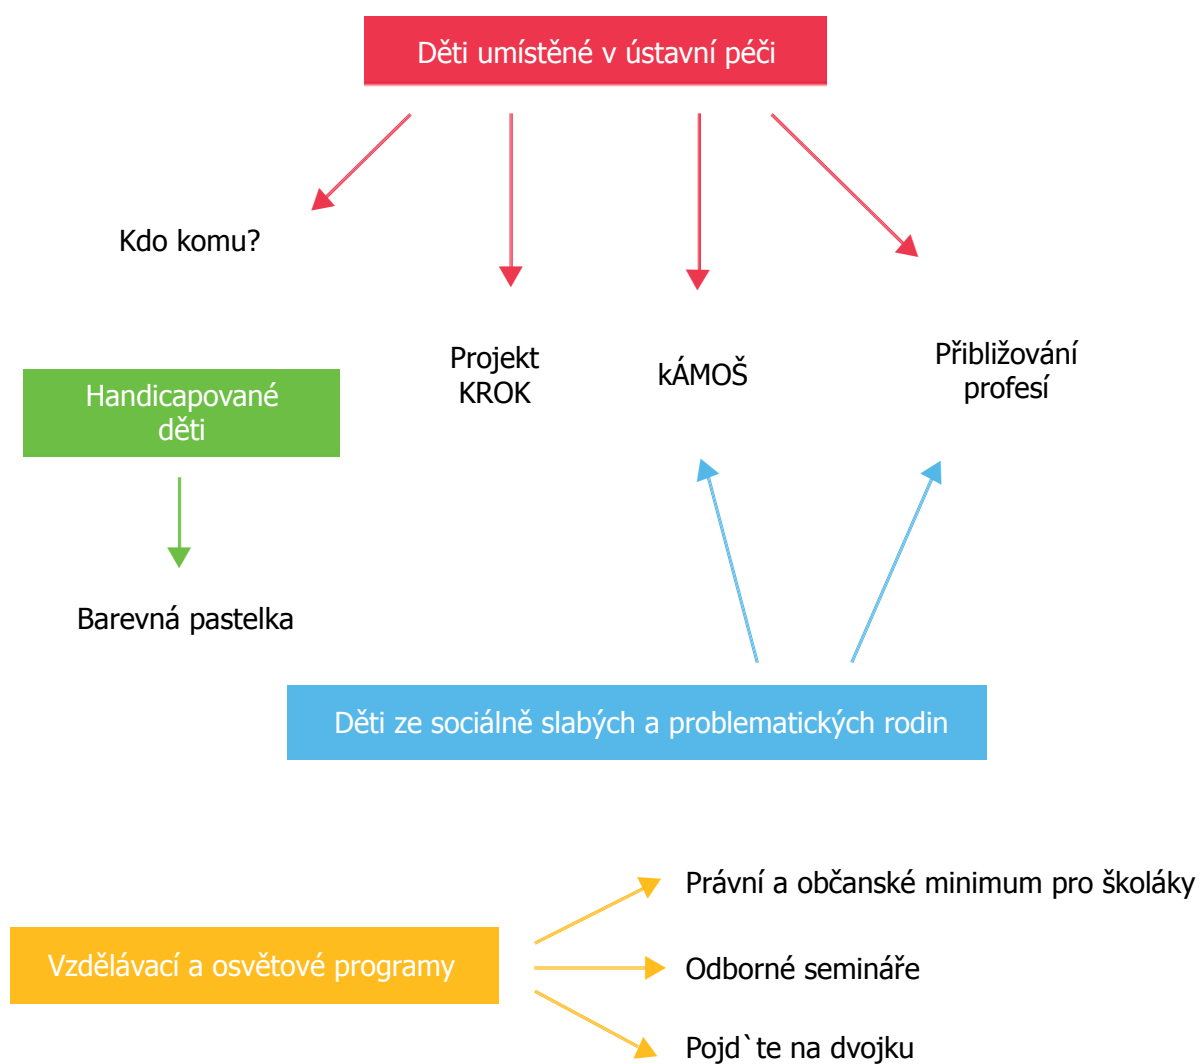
Děti umístěné v ústavní péči

Kdo komu?

Projekt KROK

kÁMOŠ

Přibližování profesí

Handicapované děti

Barevná pastelka

Děti ze sociálně slabých a problematických rodin

Vzdělávací a osvětové programy

Právní a občanské minimum pro školáky

Odborné semináře

Pojd`te na dvojku